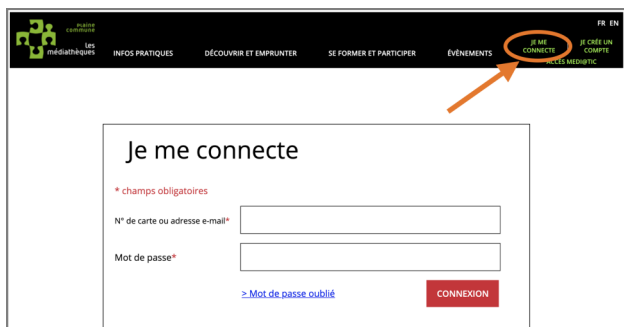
plaine commune
les médiathèques

INFOS PRATIQUES
DÉCOUVRIR ET EMPRUNTER
SE FORMER ET PARTICIPER
ÉVÈNEMENTS
FR EN
JE ME CONNECTE
JE CRÉE UN COMPTE
ACCÈS MEDI@TIC

Je me connecte

* champs obligatoires

N° de carte ou adresse e-mail*

Mot de passe*

> Mot de passe oublié

CONNEXION